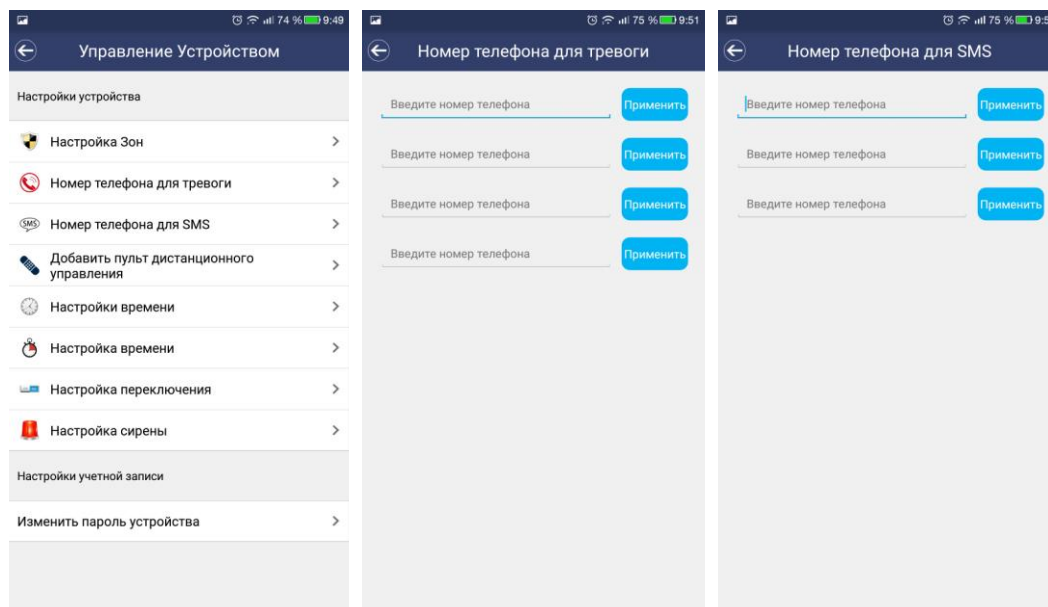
74 % 9:49

Управление Устройством

Настройки устройства

Настройка Зон

Номер телефона для тревоги

SMS Номер телефона для SMS

Добавить пульт дистанционного управления

Настройки времени

Настройка времени

Настройка переключения

Настройка сирены

Настройки учетной записи

Изменить пароль устройства

75 % 9:51

Номер телефона для тревоги

Введите номер телефона Применить

Введите номер телефона Применить

Введите номер телефона Применить

Введите номер телефона Применить

75 % 9:5

Номер телефона для SMS

Введите номер телефона Применить

Введите номер телефона Применить

Введите номер телефона Применить